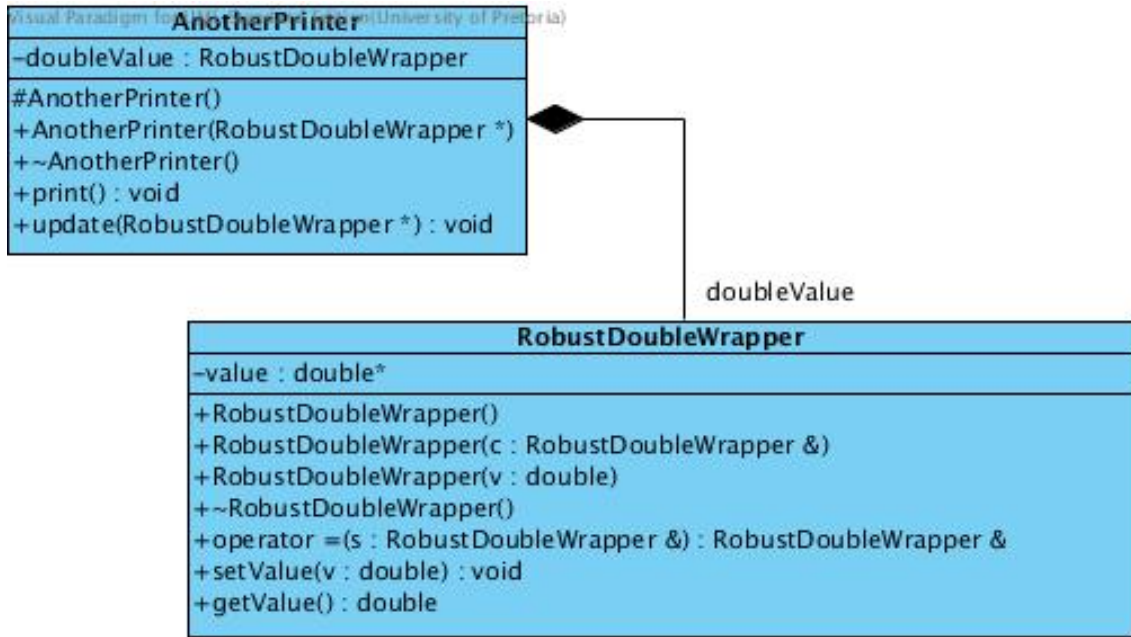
Visual Paradigm for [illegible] (University of Pretoria)

AnotherPrinter
-doubleValue : RobustDoubleWrapper
#AnotherPrinter()
+AnotherPrinter(RobustDoubleWrapper *)
+~AnotherPrinter()
+print() : void
+update(RobustDoubleWrapper *) : void

doubleValue

RobustDoubleWrapper
-value : double*
+RobustDoubleWrapper()
+RobustDoubleWrapper(c : RobustDoubleWrapper &)
+RobustDoubleWrapper(v : double)
+~RobustDoubleWrapper()
+operator =(s : RobustDoubleWrapper &) : RobustDoubleWrapper &
+setValue(v : double) : void
+getValue() : double